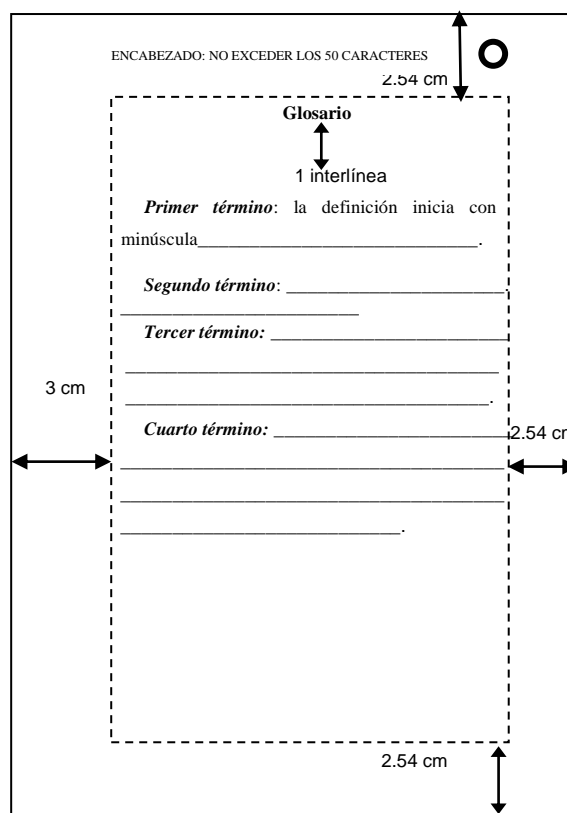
ENCABEZADO: NO EXCEDER LOS 50 CARACTERES

O

2.54 cm

**Glosario**

1 interlínea

***Primer término***: la definición inicia con minúscula_____________________________.

***Segundo término***: _______________________. _________________________

***Tercer término:*** ________________________ ______________________________________ _____________________________________.

3 cm

***Cuarto término:*** ______________________ ______________________________________ ______________________________________ ____________________________.

2.54 cm

2.54 cm